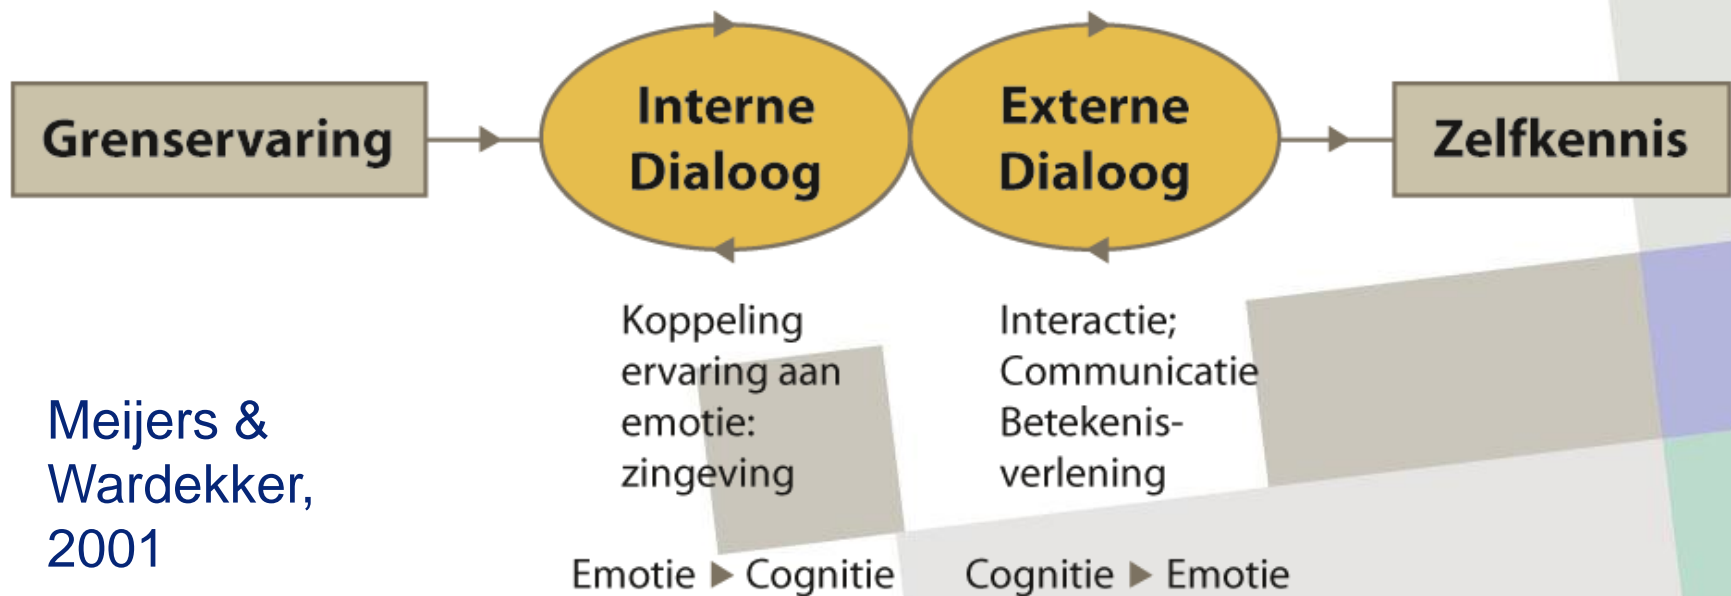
Grenservaring

Interne Dialoog

Externe Dialoog

Zelfkennis

Koppeling ervaring aan emotie: zingeving

Interactie; Communicatie Betekenisverlening

Meijers & Wardekker, 2001

Emotie ▶ Cognitie

Cognitie ▶ Emotie